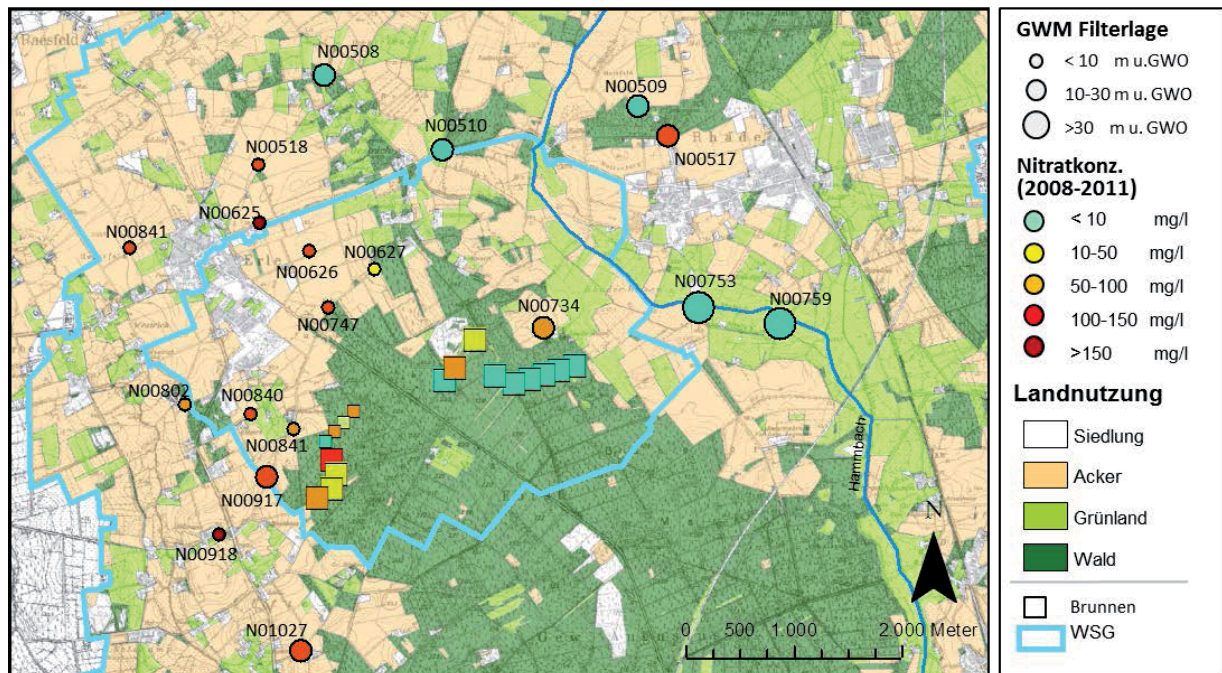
Baesfeld

N00508

N00509

N00510

N00517

N00518

N00625

N00841

N00627

N00626

N00734

N00753

N00759

N00747

N00802

N00840

N00841

N00917

N00918

N01027

Hammbach

N

0 500 1.000 2.000 Meter

GWM Filterlage
< 10 m u.GWO
10-30 m u. GWO
>30 m u. GWO

Nitratkonz. (2008-2011)
< 10 mg/l
10-50 mg/l
50-100 mg/l
100-150 mg/l
>150 mg/l

Landnutzung
Siedlung
Acker
Grünland
Wald

Brunnen
WSG